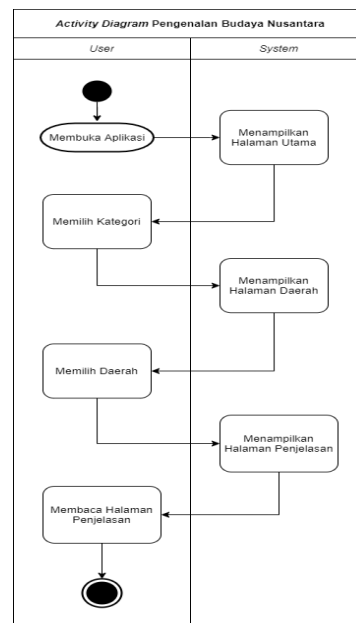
*Activity Diagram* Pengenalan Budaya Nusantara

User

System

Membuka Aplikasi

Menampilkan Halaman Utama

Memilih Kategori

Menampilkan Halaman Daerah

Memilih Daerah

Menampilkan Halaman Penjelasan

Membaca Halaman Penjelasan